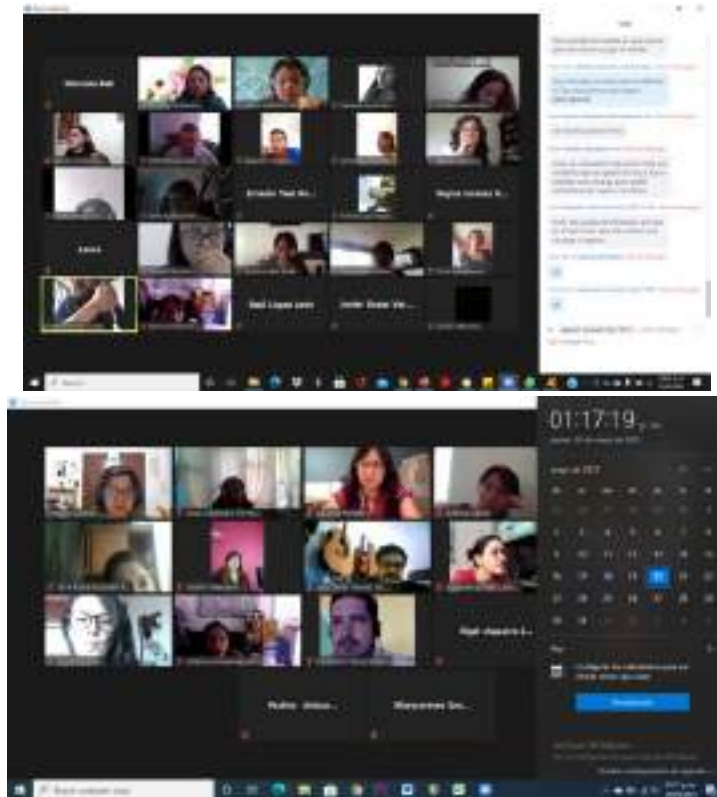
Mercedes Beltr

Ernesto Yael Ra...

Regina Jiménez R...

Laura

Raúl Lopez Jaco

Uriel Omar Ve...

01:17:19

mayo de 2021

| | | | | | | |
|---|---|---|---|---|---|---|
| 2 | 3 | 4 | 5 | 6 | 7 | 8 |
| 9 | 10 | 11 | 12 | 13 | 14 | 15 |
| 16 | 17 | 18 | 19 | 20 | 21 | 22 |
| 23 | 24 | 25 | 26 | 27 | 28 | 29 |
| 30 | 31 | | | | | |

Itzel Alejandra S...

Paulina - Unisus...

Marcarmen Gar...